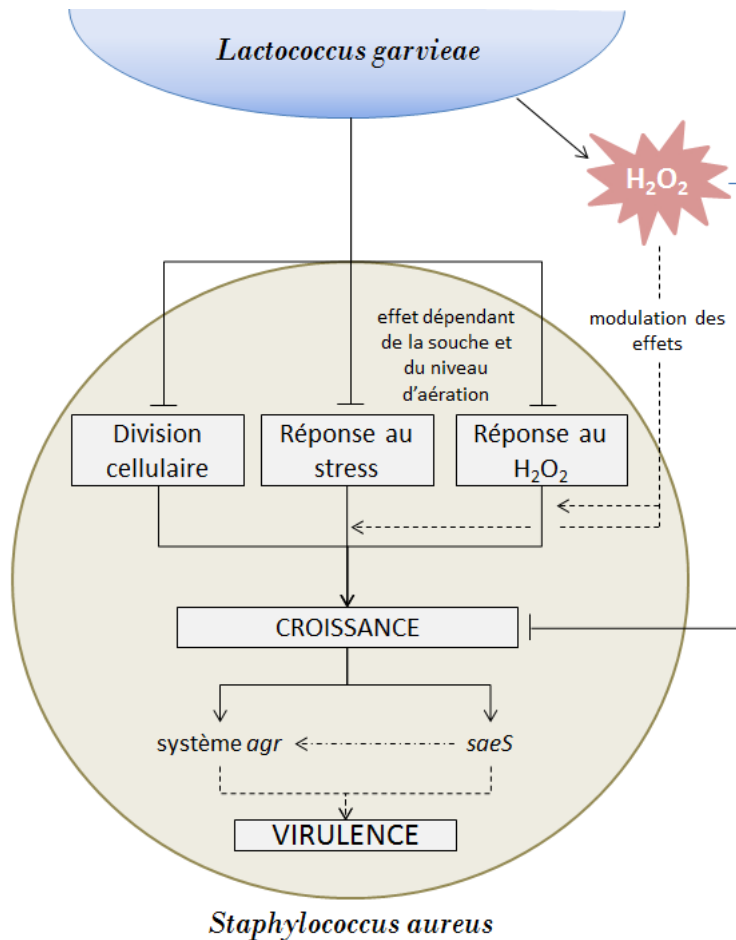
Lactococcus garvieae

$H_2O_2$

effet dépendant de la souche et du niveau d'aération

modulation des effets

Division cellulaire

Réponse au stress

Réponse au $H_2O_2$

CROISSANCE

système agr

saeS

VIRULENCE

Staphylococcus aureus